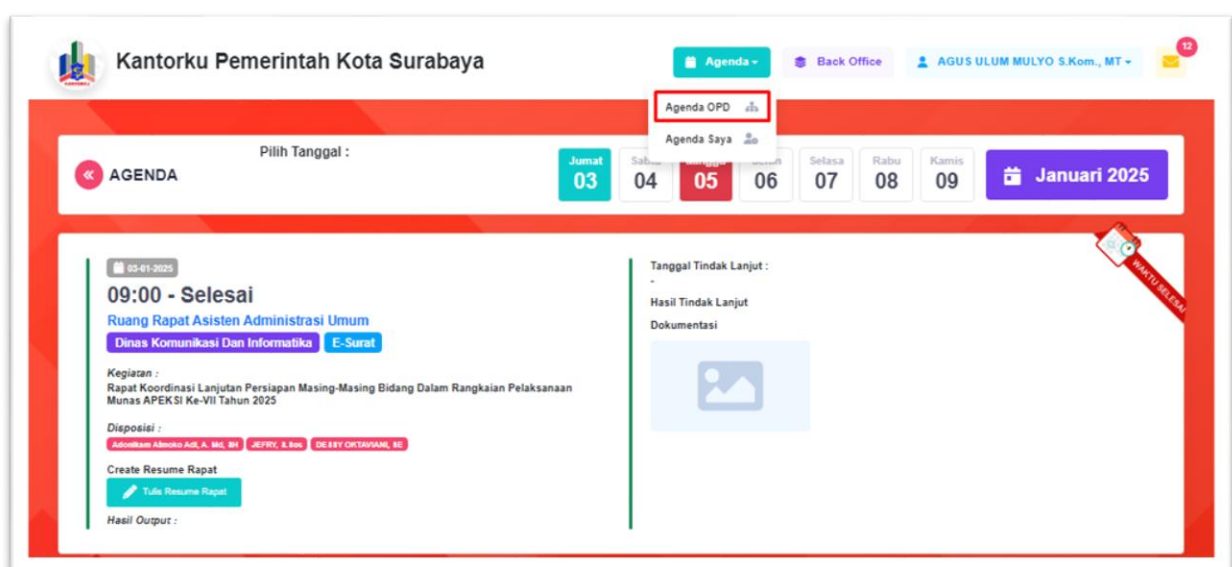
Kantorku Pemerintah Kota Surabaya

Agenda

Back Office

AGUS ULUM MULYO S.Kom., MT

12

Agenda OPD

Agenda Saya

AGENDA

Pilih Tanggal :

Jumat 03

Sabtu 04

Minggu 05

Senin 06

Selasa 07

Rabu 08

Kamis 09

Januari 2025

WAKTU SELESAI

03-01-2025

09:00 - Selesai

Ruang Rapat Asisten Administrasi Umum

Dinas Komunikasi Dan Informatika

E-Surat

Kegiatan :

Rapat Koordinasi Lanjutan Persiapan Masing-Masing Bidang Dalam Rangkaian Pelaksanaan Munas APEKSI Ke-VII Tahun 2025

Disposisi :

Adonikam Almoko Adi, A. Md, BH

JEFRY, S.Kom

DESSY OKTAVIANI, SE

Create Resume Rapat

Tulis Resume Rapat

Hasil Output :

Tanggal Tindak Lanjut :

-

Hasil Tindak Lanjut

Dokumentasi